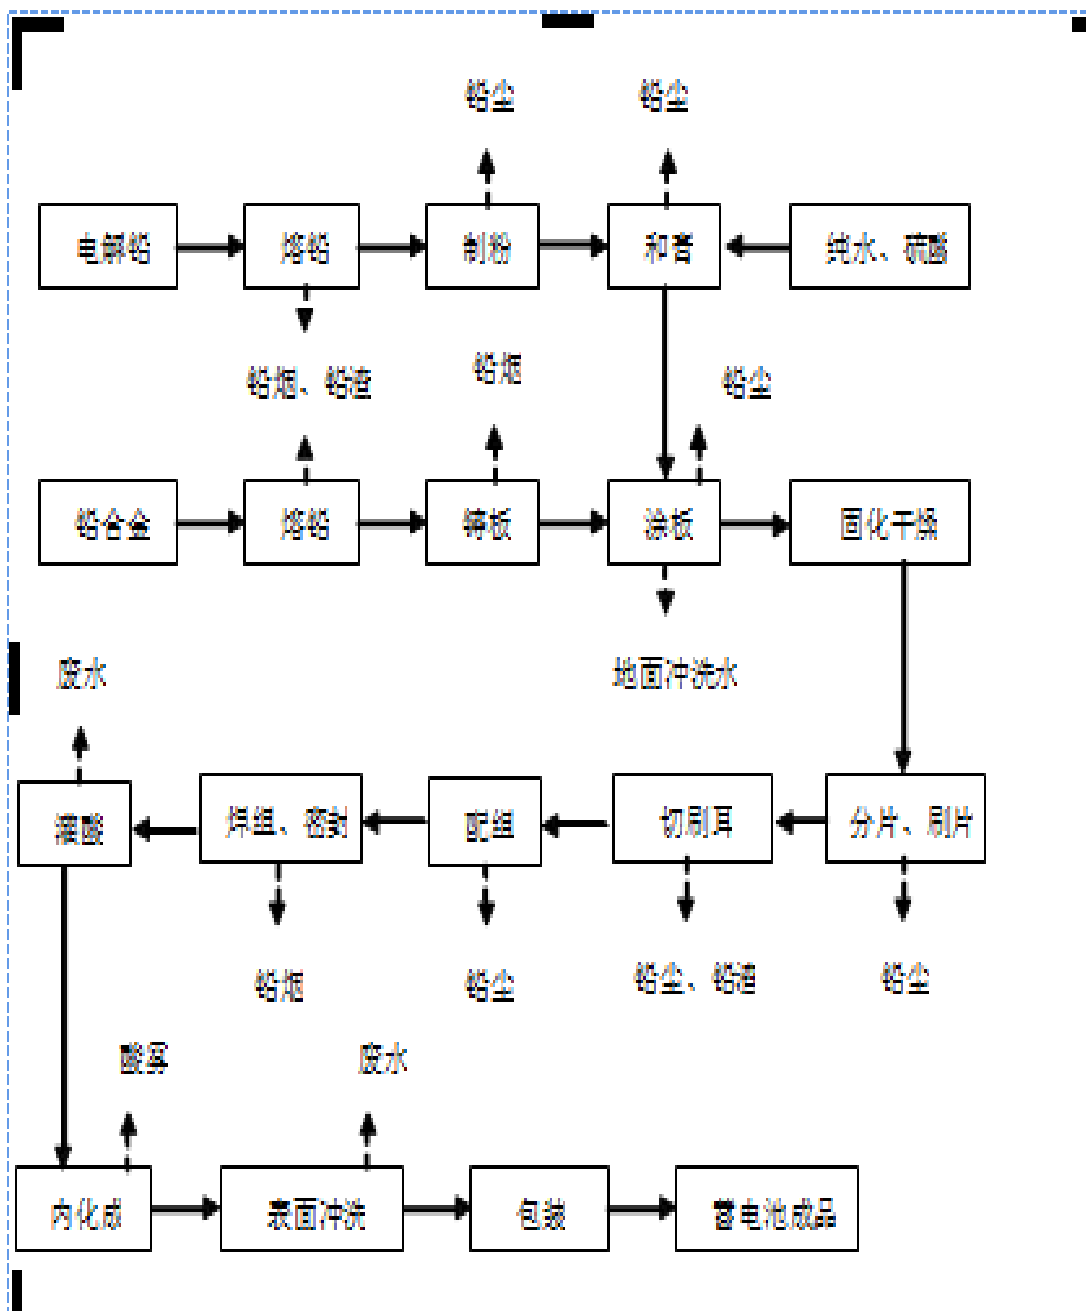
铅尘

铅尘

电解铅

熔铅

制粉

和膏

纯水、硫酸

铅烟、铅渣

铅烟

铅尘

铅合金

熔铅

铸板

涂板

固化干燥

废水

地面冲洗水

灌酸

焊组、密封

配组

切刷耳

分片、刷片

铅烟

铅尘

铅尘、铅渣

铅尘

酸雾

废水

内化成

表面冲洗

包装

蓄电池成品